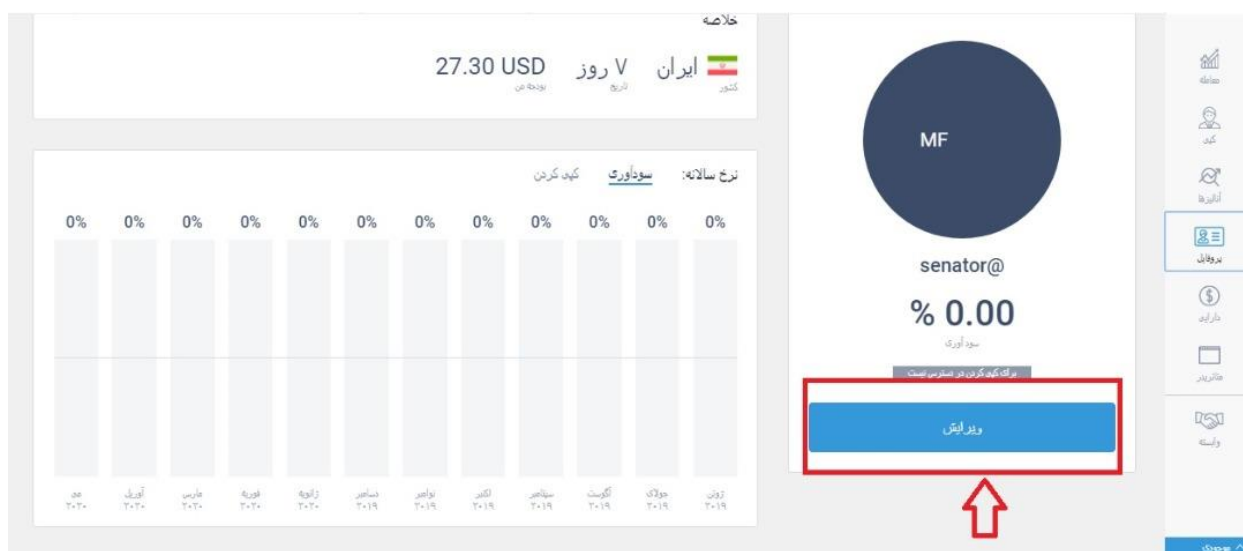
خلاصه

ایران
کشور

۷ روز
تاریخ

27.30 USD
بودجه من

نرخ سالانه: سودآوری کپی کردن

| 0% | 0% | 0% | 0% | 0% | 0% | 0% | 0% | 0% | 0% | 0% | 0% |
|---|---|---|---|---|---|---|---|---|---|---|---|
| می ۲۰۲۰ | آوریل ۲۰۲۰ | مارس ۲۰۲۰ | فوریه ۲۰۲۰ | ژانویه ۲۰۲۰ | دسامبر ۲۰۱۹ | نوامبر ۲۰۱۹ | اکتبر ۲۰۱۹ | سپتامبر ۲۰۱۹ | آگوست ۲۰۱۹ | جولای ۲۰۱۹ | ژوئن ۲۰۱۹ |

MF

senator@

% 0.00
سود آوری

برای کپی کردن در دسترس نیست

ویرایش

معامله
کپی
آنالیزها
پروفایل
دارایی
کاربردی
وابسته
موجودی